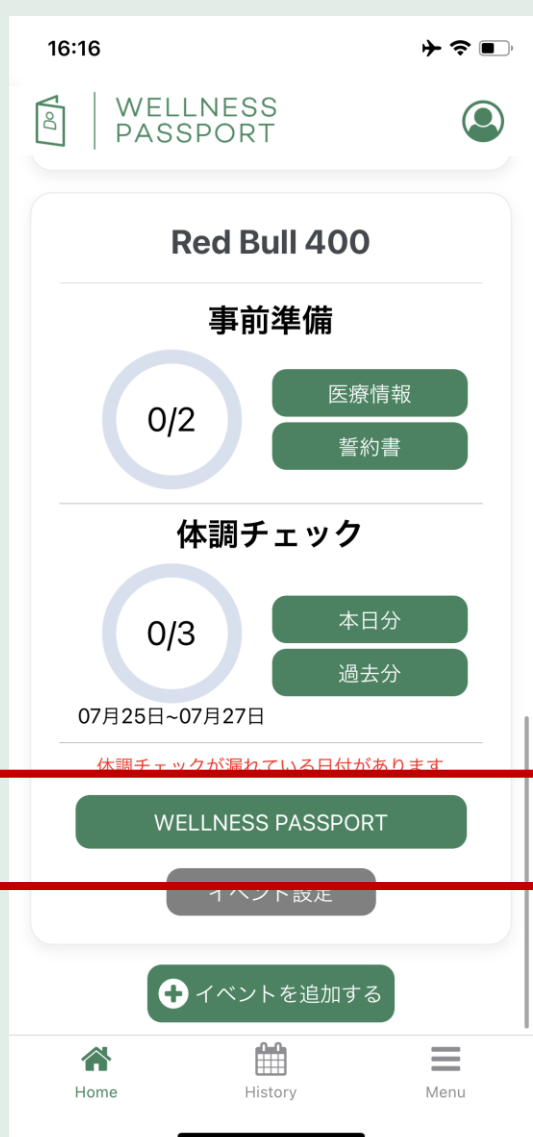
16:16

WELLNESS PASSPORT

Red Bull 400

事前準備

0/2

医療情報

誓約書

体調チェック

0/3

本日分

過去分

07月25日~07月27日

体調チェックが漏れている日付があります

WELLNESS PASSPORT

イベント設定

イベントを追加する

Home

History

Menu